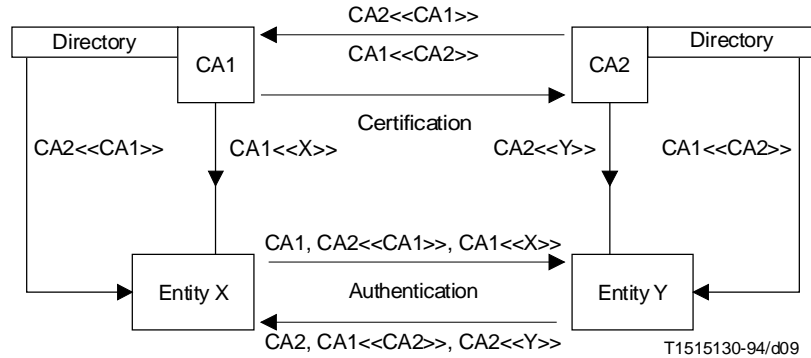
CA2<<CA1>>

Directory

CA1

CA1<<CA2>>

CA2

Directory

Certification

CA2<<CA1>>

CA1<<X>>

CA2<<Y>>

CA1<<CA2>>

CA1, CA2<<CA1>>, CA1<<X>>

Entity X

Authentication

Entity Y

CA2, CA1<<CA2>>, CA2<<Y>>

T1515130-94/d09